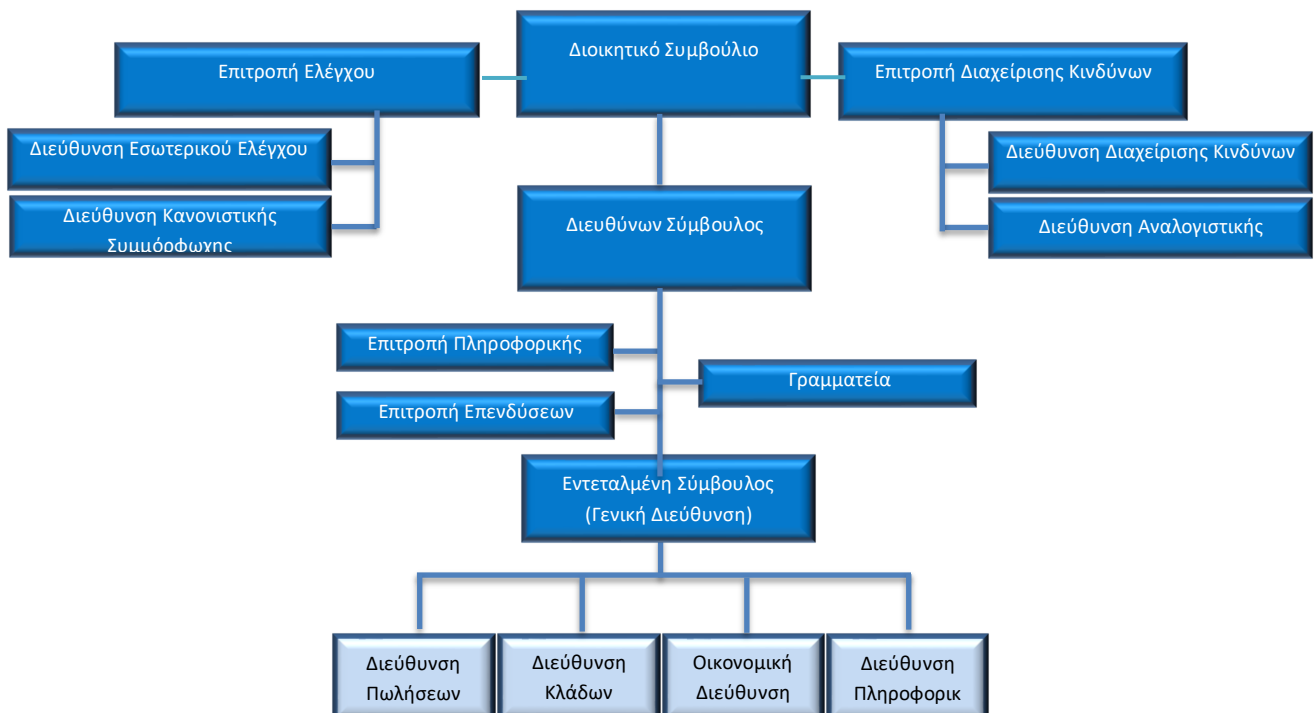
Διοικητικό Συμβούλιο

Επιτροπή Ελέγχου

Επιτροπή Διαχείρισης Κινδύνων

Διεύθυνση Εσωτερικού Ελέγχου

Διεύθυνση Κανονιστικής Συμμόρφωσης

Διεύθυνση Διαχείρισης Κινδύνων

Διεύθυνση Αναλογιστικής

Διευθύνων Σύμβουλος

Επιτροπή Πληροφορικής

Γραμματεία

Επιτροπή Επενδύσεων

Εντεταλμένη Σύμβουλος (Γενική Διεύθυνση)

Διεύθυνση Πωλήσεων

Διεύθυνση Κλάδων

Οικονομική Διεύθυνση

Διεύθυνση Πληροφορικ